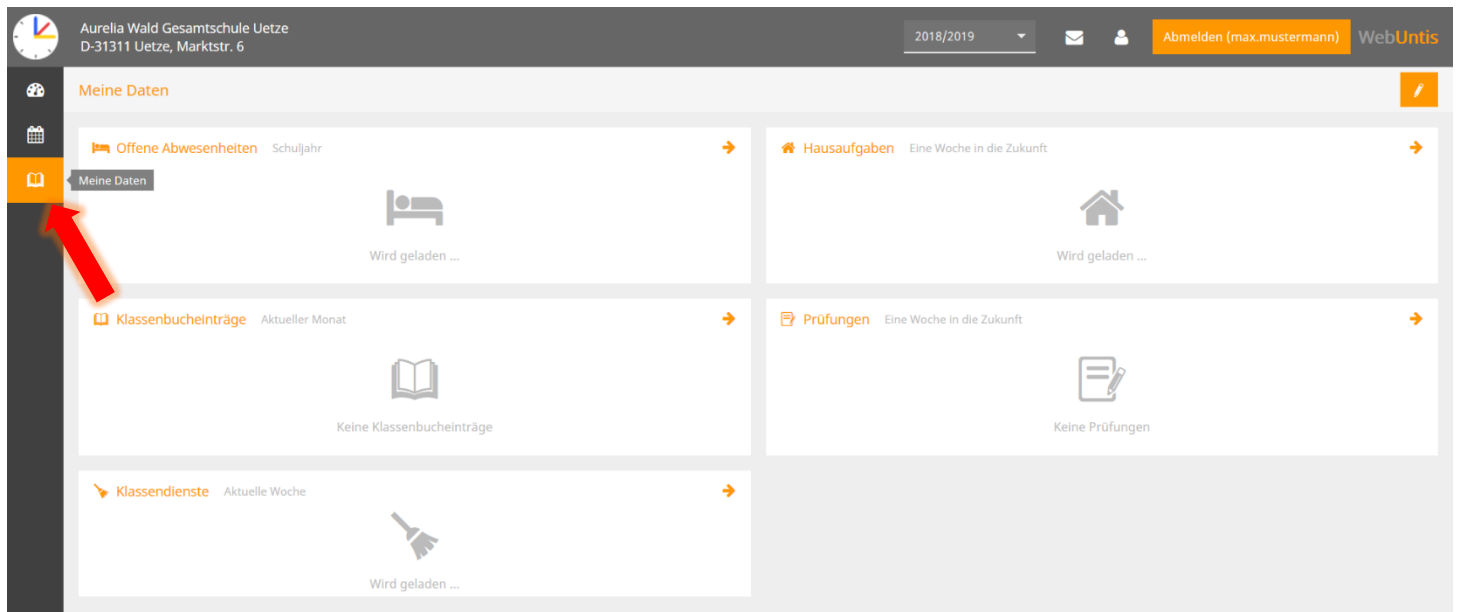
Aurelia Wald Gesamtschule Uetze
D-31311 Uetze, Marktstr. 6

2018/2019

Abmelden (max.mustermann)

WebUntis

Meine Daten

Meine Daten

Offene Abwesenheiten Schuljahr

Wird geladen ...

Hausaufgaben Eine Woche in die Zukunft

Wird geladen ...

Klassenbucheinträge Aktueller Monat

Keine Klassenbucheinträge

Prüfungen Eine Woche in die Zukunft

Keine Prüfungen

Klassendienste Aktuelle Woche

Wird geladen ...